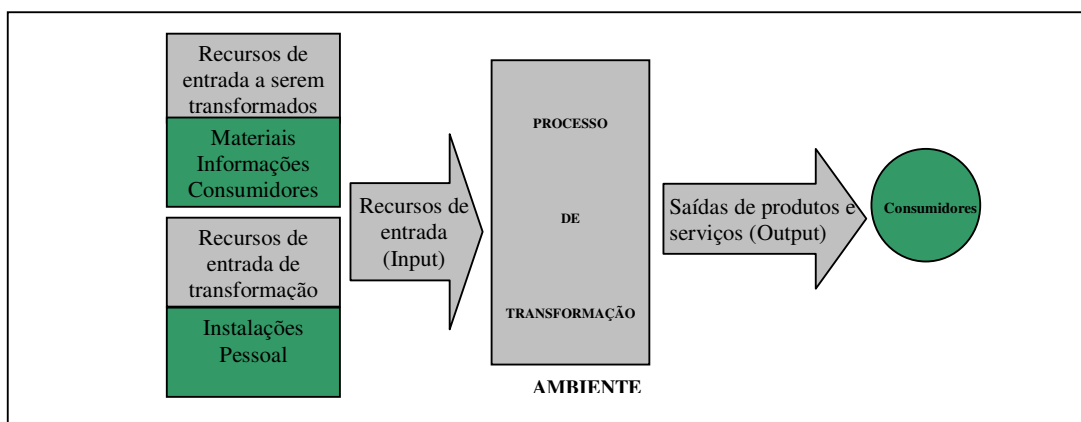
Recursos de entrada a serem transformados

Materiais
Informações
Consumidores

Recursos de entrada de transformação

Instalações
Pessoal

Recursos de entrada (Input)

PROCESSO

DE

TRANSFORMAÇÃO

Saídas de produtos e serviços (Output)

Consumidores

AMBIENTE